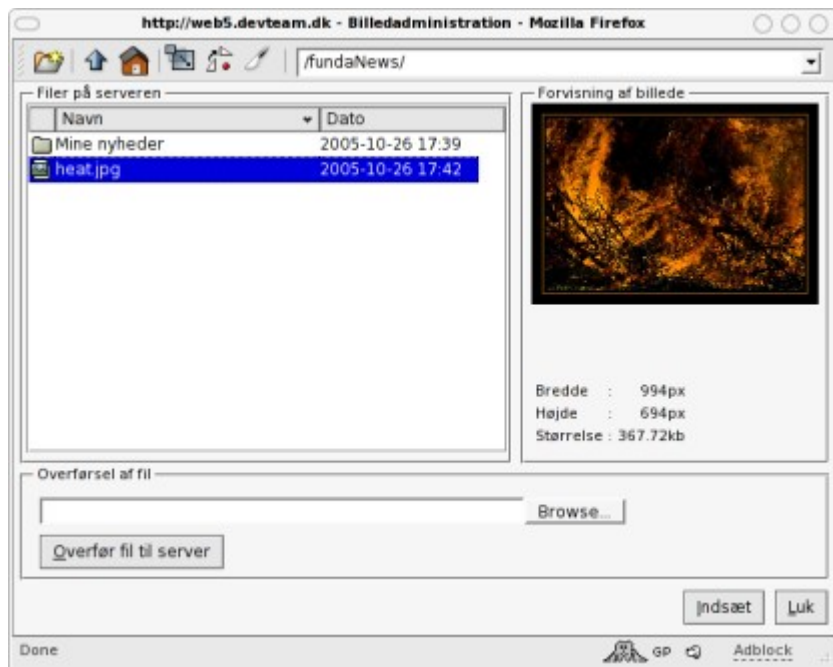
http://web5.devteam.dk - Billedadministration - Mozilla Firefox

/fundaNews/

Filer på serveren

| Navn | Dato |
|---|---|
| Mine nyheder | 2005-10-26 17:39 |
| heat.jpg | 2005-10-26 17:42 |

Forvisning af billede

Bredde : 994px
Højde : 694px
Størrelse : 367.72kb

Overførsel af fil

Browse...

Overfør fil til server

Indsæt Luk

Done GP Adblock